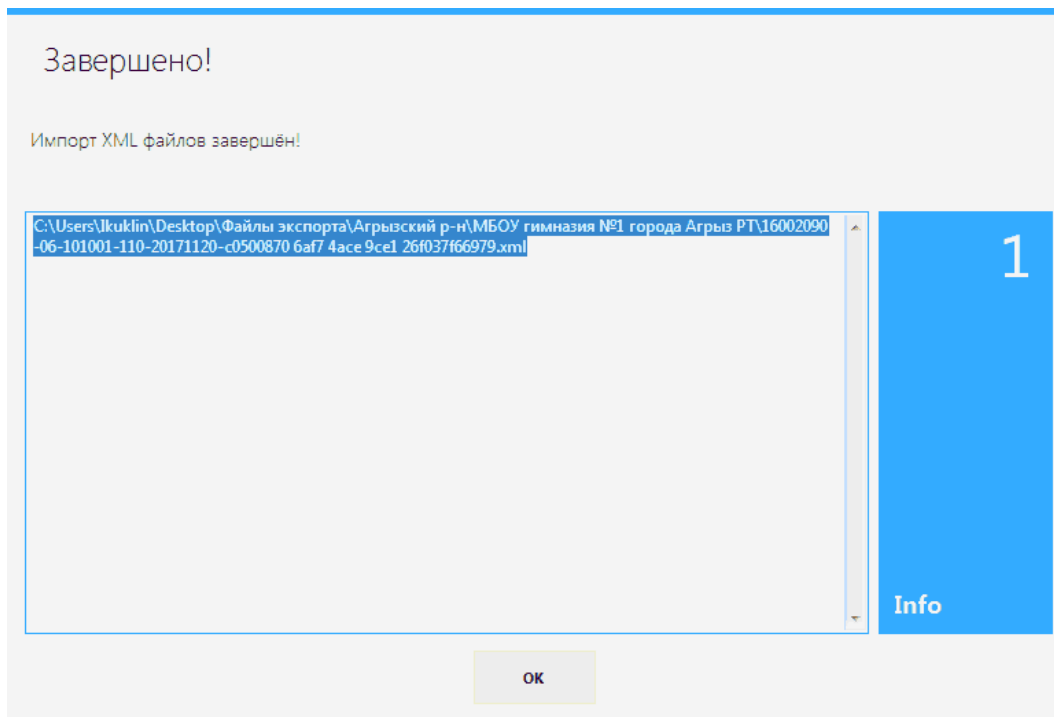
Завершено!

Импорт XML файлов завершён!

C:\Users\lkuklin\Desktop\Файлы экспорта\Агрызский р-н\МБОУ гимназия №1 города Агрыз РТ\16002090-06-101001-110-20171120-c0500870 6af7 4ace 9ce1 26f037f66979.xml

1

Info

OK